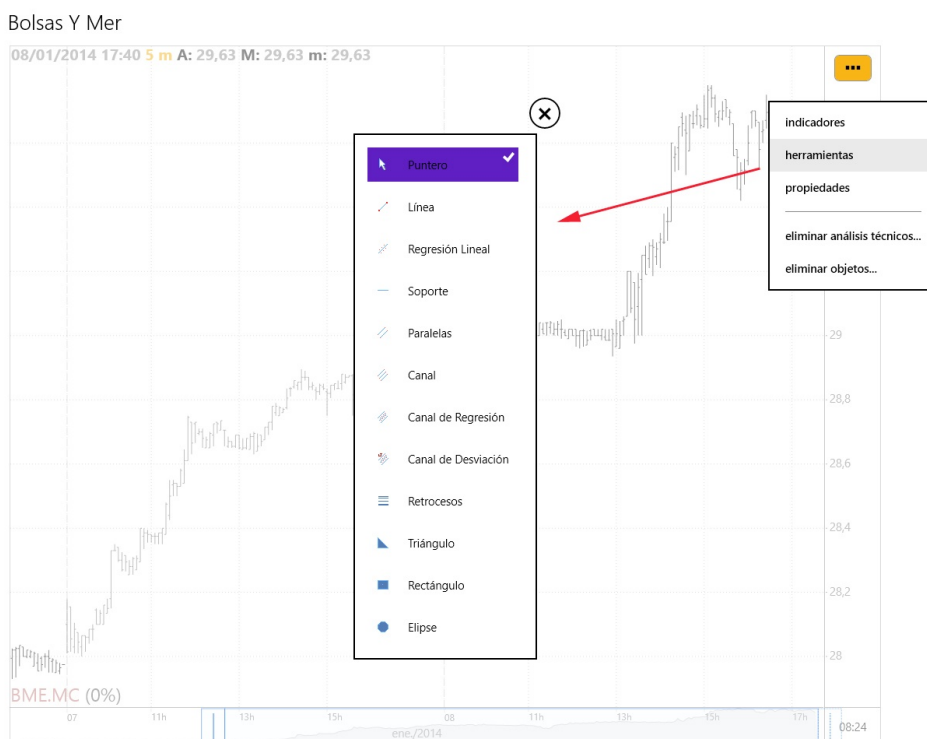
Bolsas Y Mer

08/01/2014 17:40 5 m A: 29,63 M: 29,63 m: 29,63

...

indicadores
herramientas
propiedades
eliminar análisis técnicos...
eliminar objetos...

Puntero
Línea
Regresión Lineal
Soporte
Paralelas
Canal
Canal de Regresión
Canal de Desviación
Retrocesos
Triángulo
Rectángulo
Elipse

29
28,8
28,6
28,4
28,2
28

BME.MC (0%)

07 11h 13h 15h 08 11h 13h 15h 17h 08:24
ene./2014